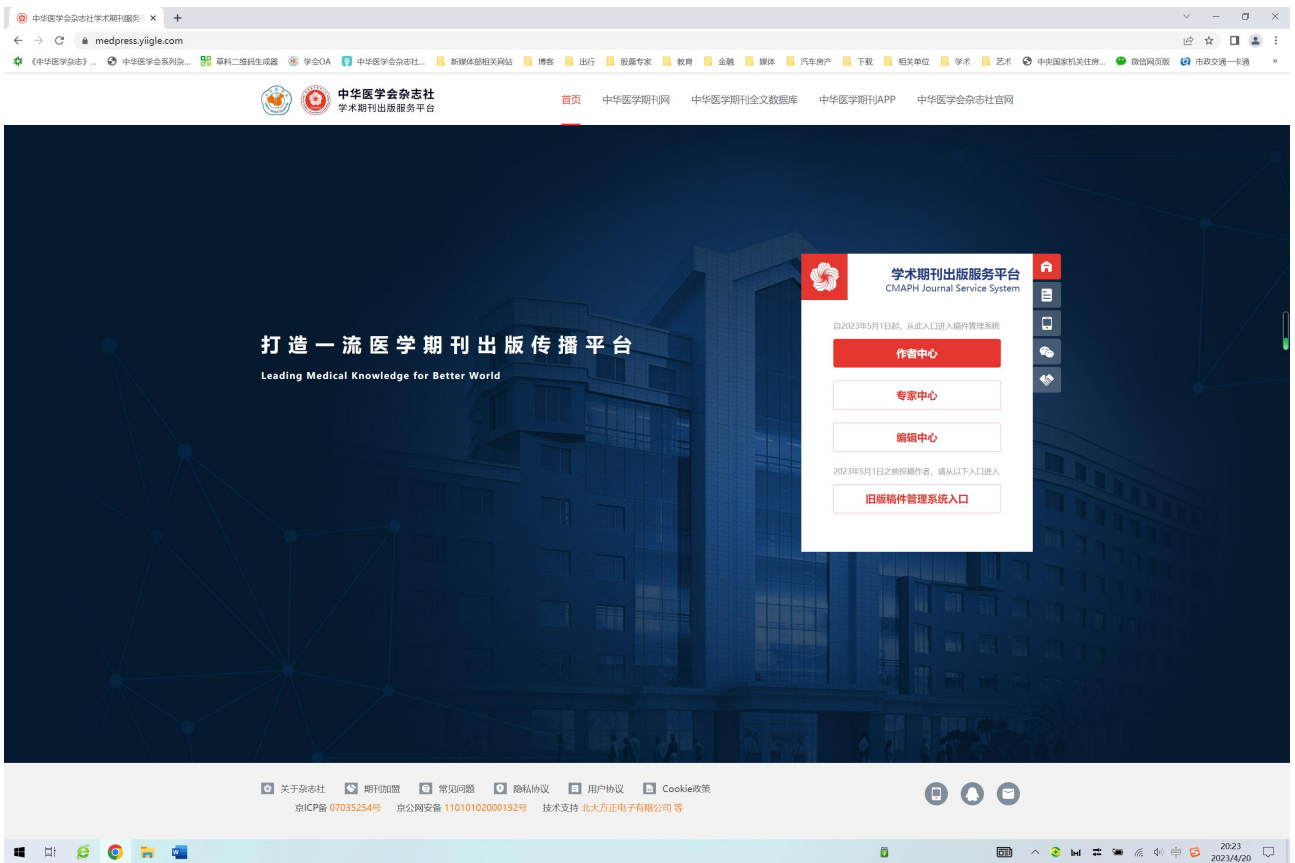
中华医学会杂志社学术期刊服务 ×
+
medpress.yiigle.com
《中华医学杂志》... 中华医学会系列杂... 草料二维码生成器 学会OA 中华医学会杂志社... 新媒体部相关网站 博客 出行 股票专家 教育 金融 媒体 汽车房产 下载 相关单位 学术 艺术 中央国家机关住房... 微信网页版 市政交通一卡通

中华医学会杂志社
学术期刊出版服务平台

首页 中华医学期刊网 中华医学期刊全文数据库 中华医学期刊APP 中华医学会杂志社官网

打造一流医学期刊出版传播平台
Leading Medical Knowledge for Better World

学术期刊出版服务平台
CMAPH Journal Service System

自2023年5月1日起，从此入口进入稿件管理系统

作者中心

专家中心

编辑中心

2023年5月1日之前投稿作者，请从以下入口进入

旧版稿件管理系统入口

关于杂志社 期刊加盟 常见问题 隐私协议 用户协议 Cookie政策
京ICP备 07035254号 京公网安备 11010102000192号 技术支持 北大方正电子有限公司 等

20:23
2023/4/20